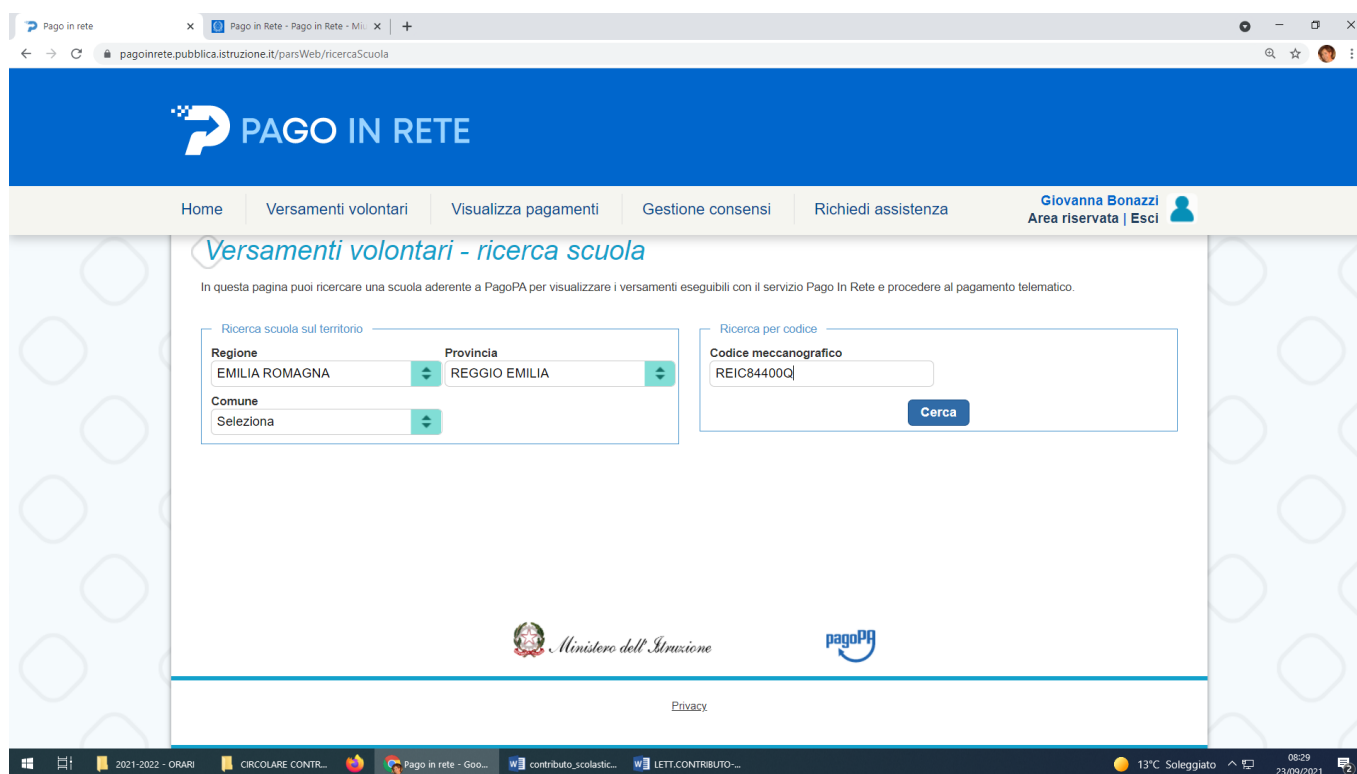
Pago in rete ×
Pago in Rete - Pago in Rete - Mi ×
+

pagoinrete.pubblica.istruzione.it/parsWeb/ricercaScuola

PAGO IN RETE

Home
Versamenti volontari
Visualizza pagamenti
Gestione consensi
Richiedi assistenza
Giovanna Bonazzi
Area riservata | Esci

Versamenti volontari - ricerca scuola

In questa pagina puoi ricercare una scuola aderente a PagoPA per visualizzare i versamenti eseguibili con il servizio Pago In Rete e procedere al pagamento telematico.

Ricerca scuola sul territorio
Regione
EMILIA ROMAGNA
Provincia
REGGIO EMILIA
Comune
Seleziona

Ricerca per codice
Codice meccanografico
REIC84400Q
Cerca

Ministero dell'Istruzione
pagoPA

Privacy

2021-2022 - ORARI
CIRCOLARE CONTR...
Pago in rete - Goo...
contributo_scolastic...
LETT.CONTRIBUTO-...
13°C Soleggiato
08:29
23/09/2021